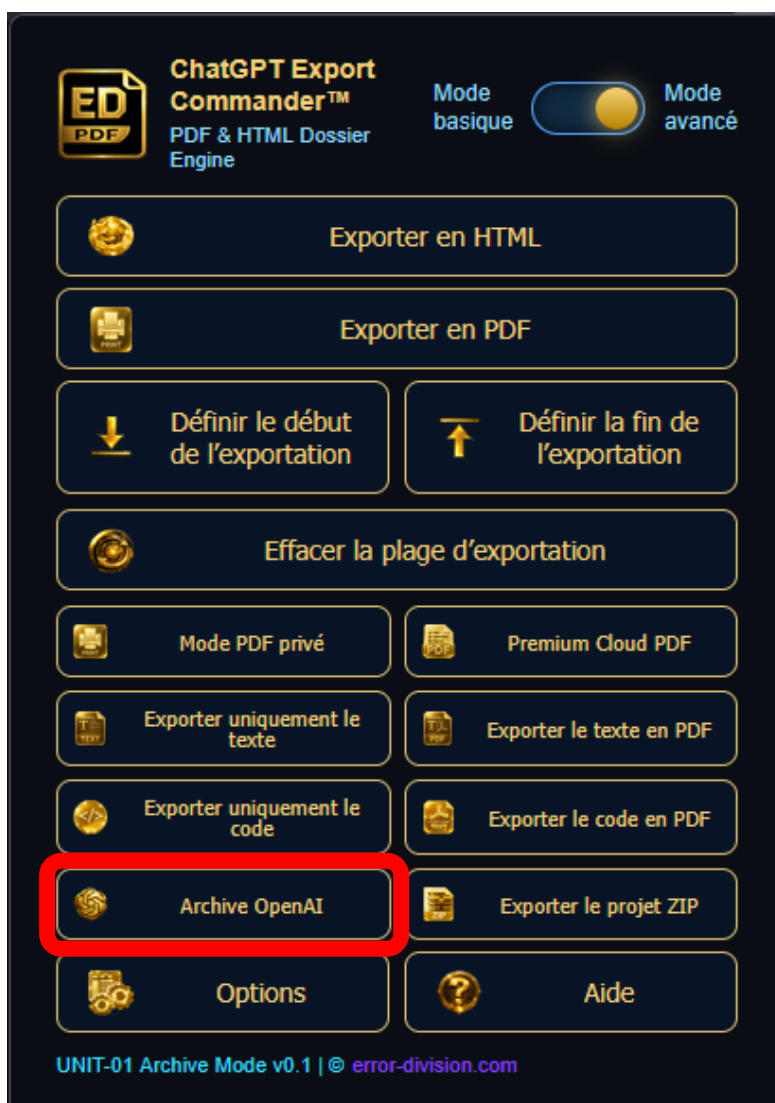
ED PDF

ChatGPT Export Commander™
PDF & HTML Dossier Engine

Mode basique

Mode avancé

Exporter en HTML

PRINT

Exporter en PDF

Définir le début de l’exportation

Définir la fin de l’exportation

Effacer la plage d’exportation

PRINT

Mode PDF privé

PDF

Premium Cloud PDF

TEXT

Exporter uniquement le texte

PDF

Exporter le texte en PDF

Exporter uniquement le code

Exporter le code en PDF

Archive OpenAI

ZIP

Exporter le projet ZIP

Options

Aide

UNIT-01 Archive Mode v0.1 | © error-division.com